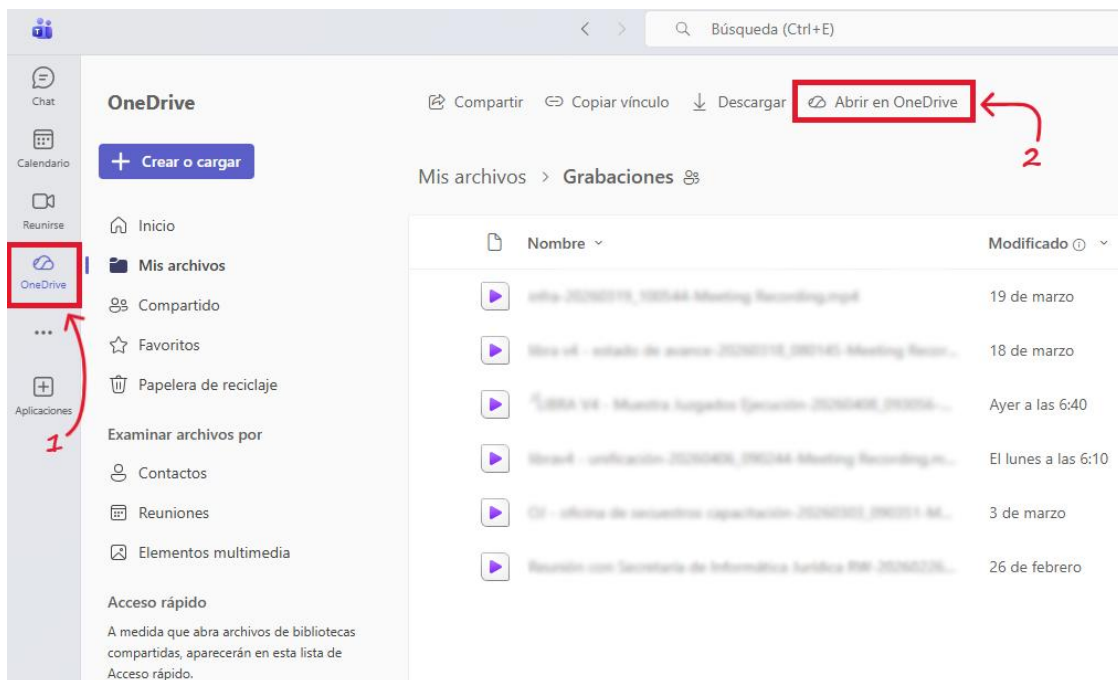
Búsqueda (Ctrl+E)

Chat
Calendario
Reunirse
OneDrive
...
Aplicaciones

1

OneDrive

Crear o cargar

Inicio
Mis archivos
Compartido
Favoritos
Papelera de reciclaje

Examinar archivos por
Contactos
Reuniones
Elementos multimedia

Acceso rápido
A medida que abra archivos de bibliotecas compartidas, aparecerán en esta lista de Acceso rápido.

Compartir   Copiar vínculo   Descargar   Abrir en OneDrive

2

Mis archivos > Grabaciones

| | Nombre | Modificado |
|---|---|---|
| | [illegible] | 19 de marzo |
| | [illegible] | 18 de marzo |
| | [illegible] | Ayer a las 6:40 |
| | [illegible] | El lunes a las 6:10 |
| | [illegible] | 3 de marzo |
| | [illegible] | 26 de febrero |